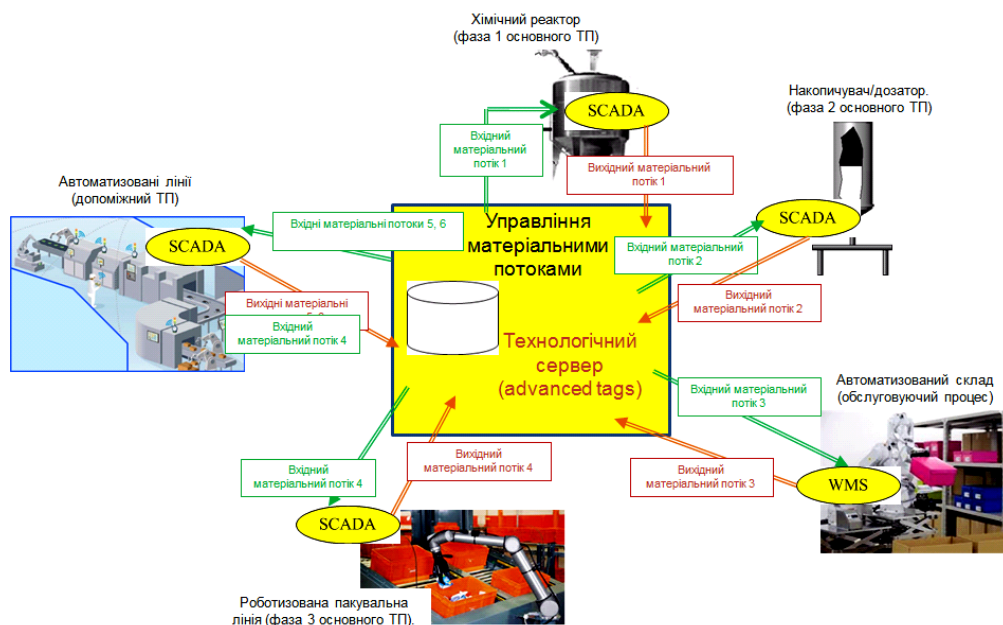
Хімічний реактор
(фаза 1 основного ТП)

SCADA

Накопичувач/дозатор.
(фаза 2 основного ТП)

Вхідний матеріальний потік 1

Вихідний матеріальний потік 1

Автоматизовані лінії
(допоміжний ТП)

Вхідні матеріальні потоки 5, 6

Управління матеріальними потоками

SCADA

Вхідний матеріальний потік 2

SCADA

Вихідні матеріальні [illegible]

Вхідний матеріальний потік 4

Вихідний матеріальний потік 2

Технологічний сервер
(advanced tags)

Вхідний матеріальний потік 3

Автоматизований склад
(обслуговуючий процес)

Вхідний матеріальний потік 4

Вихідний матеріальний потік 4

Вихідний матеріальний потік 3

WMS

SCADA

Роботизована пакувальна лінія (фаза 3 основного ТП).